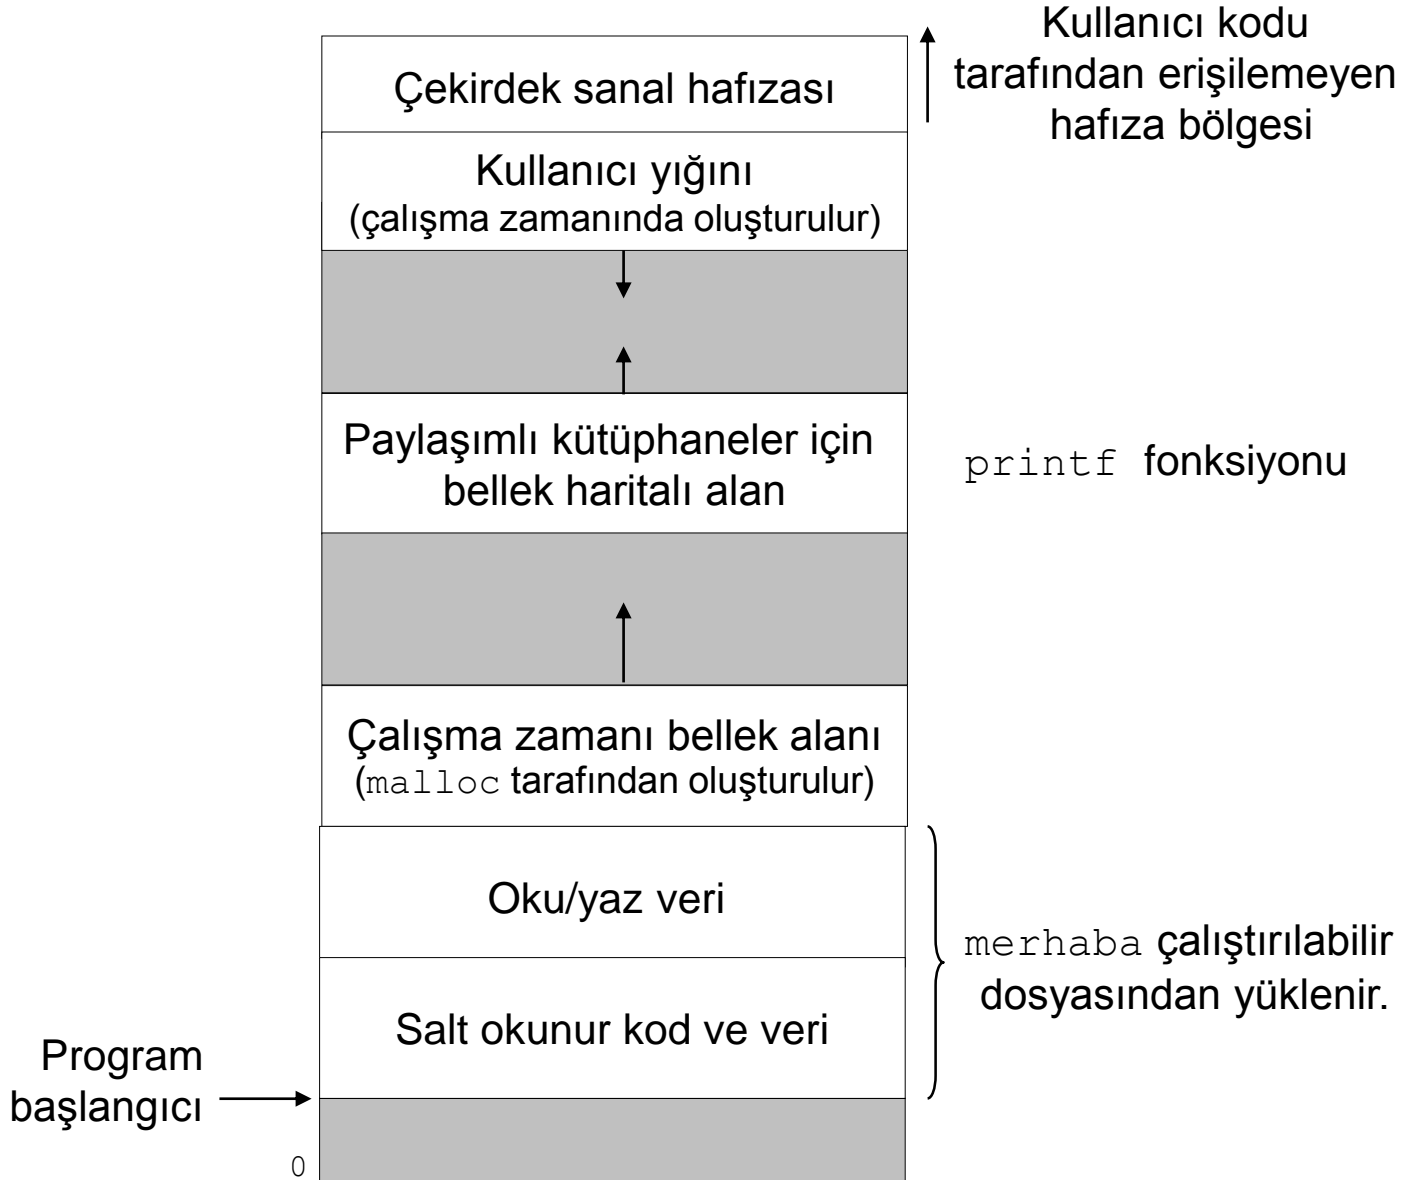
Kullanıcı kodu tarafından erişilemeyen hafıza bölgesi

Çekirdek sanal hafızası

Kullanıcı yığını
(çalışma zamanında oluşturulur)

Paylaşımlı kütüphaneler için bellek haritalı alan

printf fonksiyonu

Çalışma zamanı bellek alanı
(malloc tarafından oluşturulur)

Oku/yaz veri

Salt okunur kod ve veri

merhaba çalıştırılabilir dosyasından yüklenir.

Program başlangıcı

0